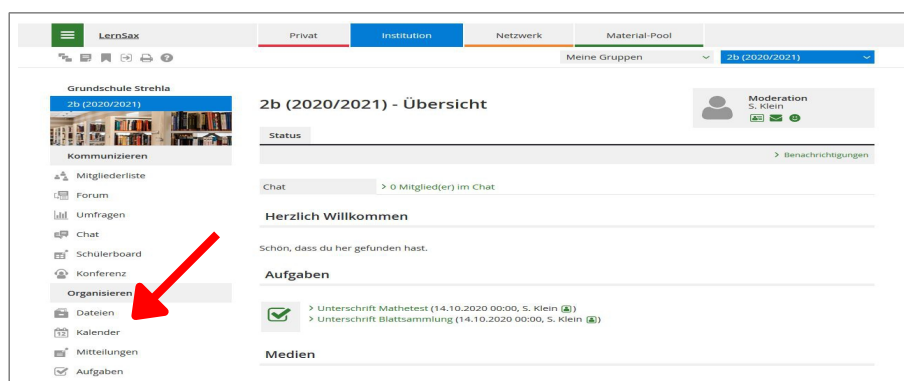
LernSax

Privat | Institution | Netzwerk | Material-Pool

Meine Gruppen | 2b (2020/2021)

Grundschule Strehla
2b (2020/2021)

Kommunizieren
Mitgliederliste
Forum
Umfragen
Chat
Schülerboard
Konferenz

Organisieren
Dateien
Kalender
Mitteilungen
Aufgaben

2b (2020/2021) - Übersicht

Moderation
S. Klein

Status

> Benachrichtigungen

Chat > 0 Mitglied(er) im Chat

Herzlich Willkommen

Schön, dass du her gefunden hast.

Aufgaben

> Unterschrift Mathetest (14.10.2020 00:00, S. Klein)
> Unterschrift Blattsammlung (14.10.2020 00:00, S. Klein)

Medien